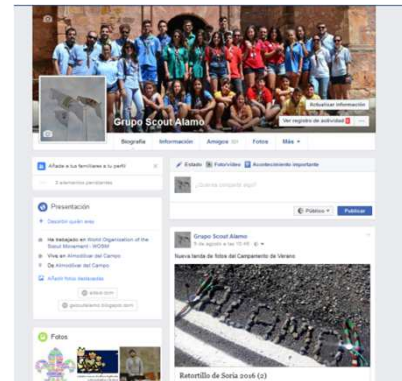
Grupo Scout Alamo

Actualizar información

Ver registro de actividad

Biografía Información Amigos Fotos Más

Añade a tus familiares a tu perfil

3 elementos pendientes

Presentación

Describe quién eres

Ha trabajado en World Organization of the Scout Movement - WOSM

Vive en Almodóvar del Campo

De Almodóvar del Campo

Añadir fotos destacadas

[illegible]

gsoualamo.blogspot.com

Fotos

Estado Foto/vídeo Acontecimiento importante

¿Qué estás pensando?

Público Publicar

Grupo Scout Alamo

9 de agosto a las 15:46

Nueva tanda de fotos del Campamento de Verano

Retortillo de Soria 2016 (2)